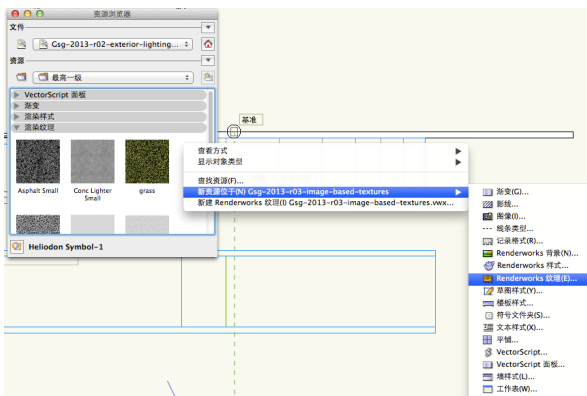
资源浏览器
文件
Gsg-2013-r02-exterior-lighting...
资源
最高一级
VectorScript 面板
渐变
渲染样式
渲染纹理
Asphalt Small
Conc Lighter Small
grass
Heliodon Symbol-1
基准
查看方式
显示对象类型
查找资源(F)...
新资源位于(N) Gsg-2013-r03-image-based-textures
新建 Renderworks 纹理(I) Gsg-2013-r03-image-based-textures.vwx...
渐变(G)...
影线...
图像(I)...
线条类型...
记录格式(R)...
Renderworks 背景(N)...
Renderworks 样式...
Renderworks 纹理(E)...
草图样式(Y)...
楼板样式...
符号文件夹(S)...
文本样式(X)...
平铺...
VectorScript...
VectorScript 面板...
墙样式(L)...
工作表(W)...